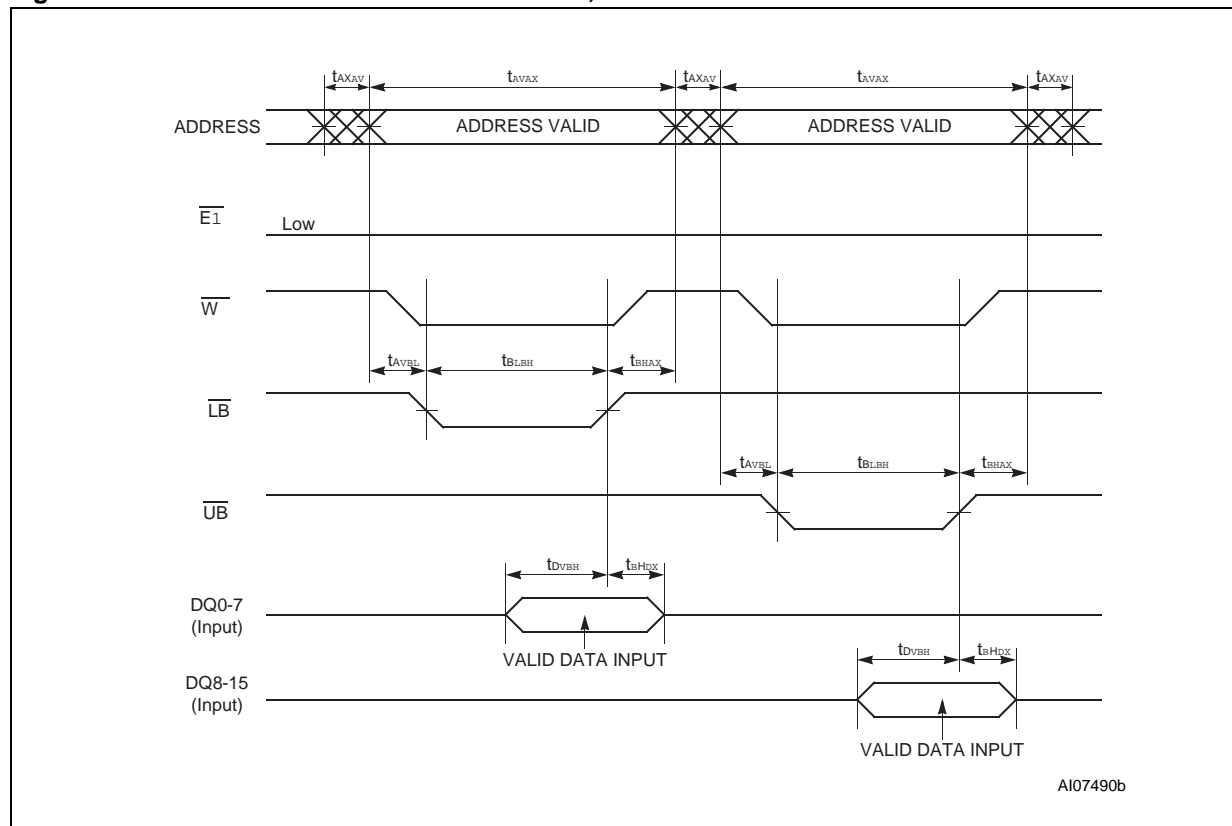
$t_{AXAV}$ $t_{AVAX}$ $t_{AXAV}$ $t_{AVAX}$ $t_{AXAV}$

ADDRESS

ADDRESS VALID

ADDRESS VALID

$\overline{E1}$

Low

$\overline{W}$

$t_{AVBL}$ $t_{BLBH}$ $t_{BHAX}$

$\overline{LB}$

$t_{AVBL}$ $t_{BLBH}$ $t_{BHAX}$

$\overline{UB}$

$t_{DVBH}$ $t_{BHDX}$

DQ0-7 (Input)

VALID DATA INPUT

$t_{DVBH}$ $t_{BHDX}$

DQ8-15 (Input)

VALID DATA INPUT

AI07490b